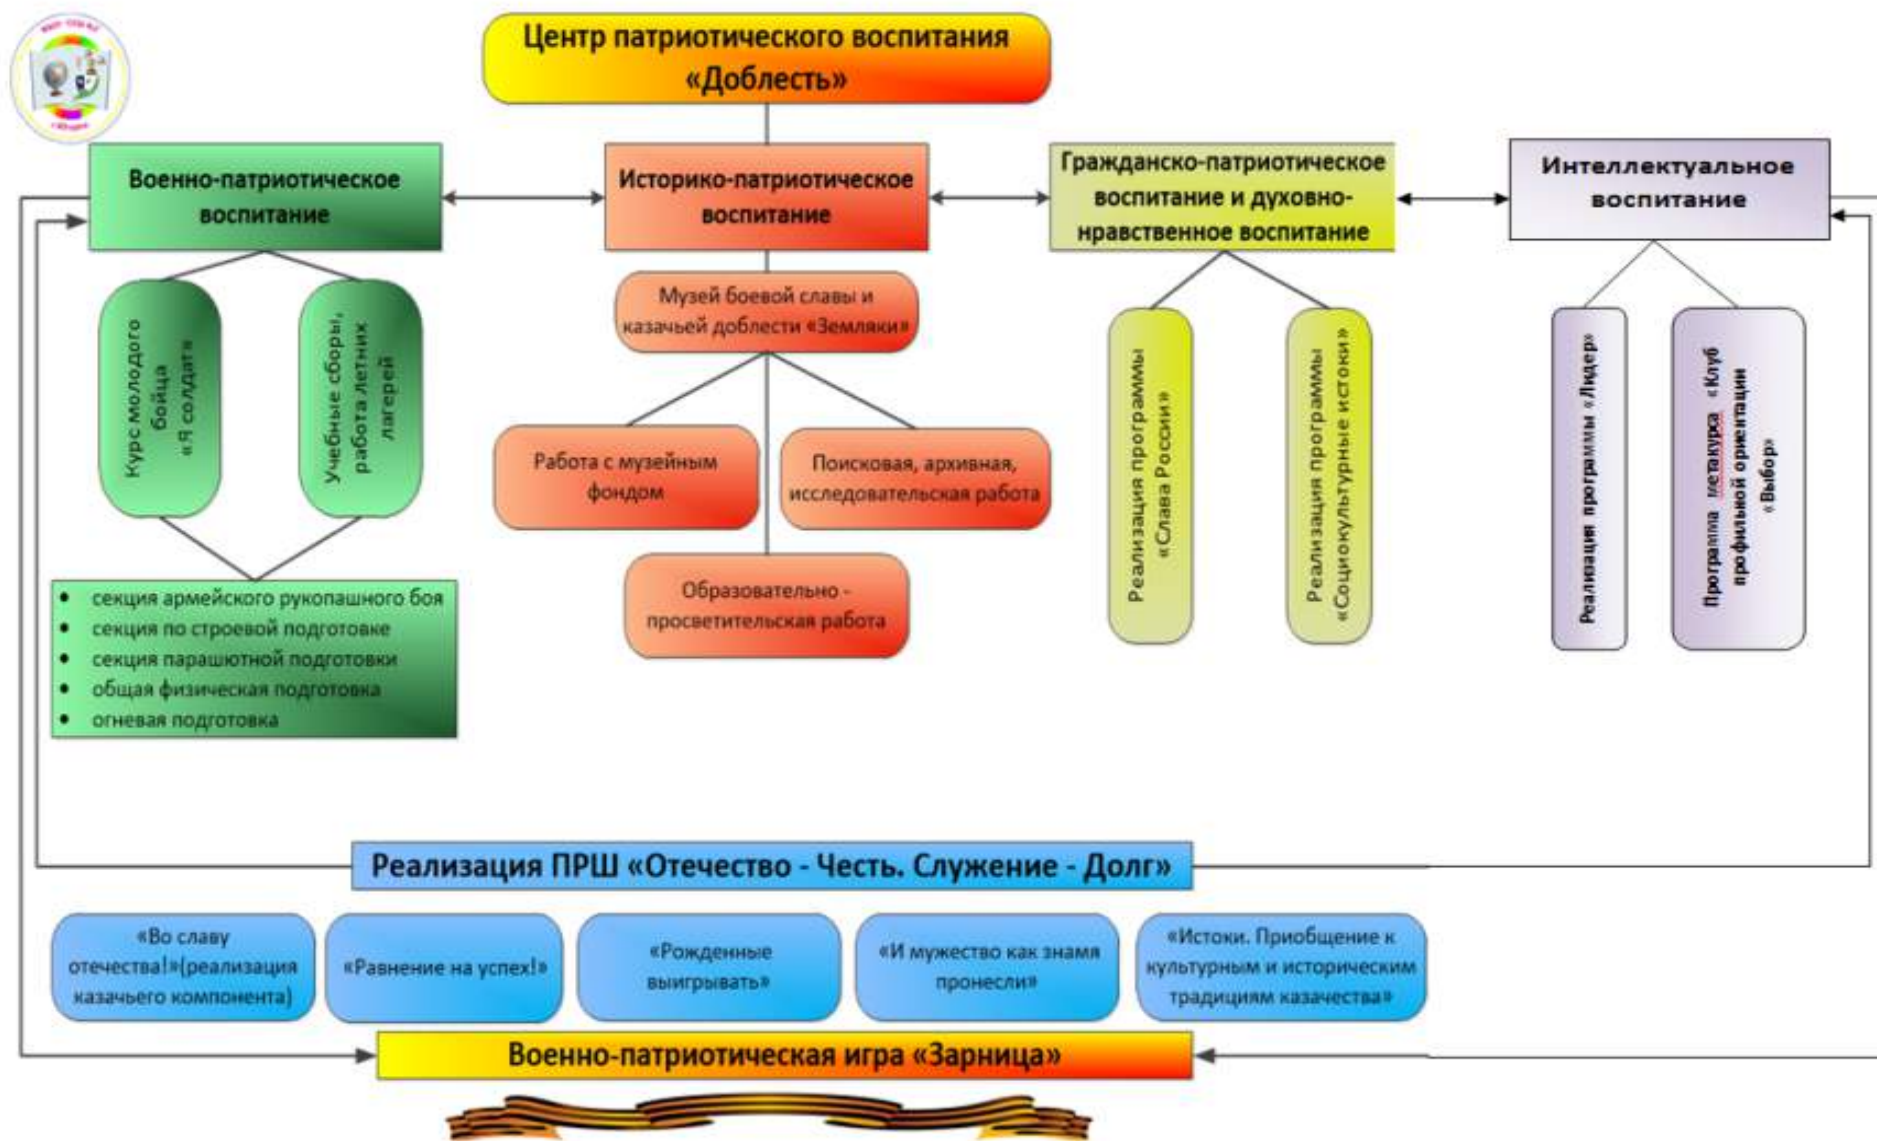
Центр патриотического воспитания «Доблесть»

Военно-патриотическое воспитание

Историко-патриотическое воспитание

Гражданско-патриотическое воспитание и духовно-нравственное воспитание

Интеллектуальное воспитание

Курс молодого бойца «Я солдат»

Учебные сборы, работа летних лагерей

- секция армейского рукопашного боя
- секция по строевой подготовке
- секция парашютной подготовки
- общая физическая подготовка
- огневая подготовка

Музей боевой славы и казачьей доблести «Земляки»

Работа с музейным фондом

Поисковая, архивная, исследовательская работа

Образовательно - просветительская работа

Реализация программы «Слава России»

Реализация программы «Социокультурные истоки»

Реализация программы «Лидер»

Программа метакурса «Клуб профильной ориентации «Выбор»

Реализация ПРШ «Отечество - Честь. Служение - Долг»

«Во славу отечества!»(реализация казачьего компонента)

«Равнение на успех!»

«Рожденные выигрывать»

«И мужество как знамя пронесли»

«Истоки. Приобщение к культурным и историческим традициям казачества»

Военно-патриотическая игра «Зарница»